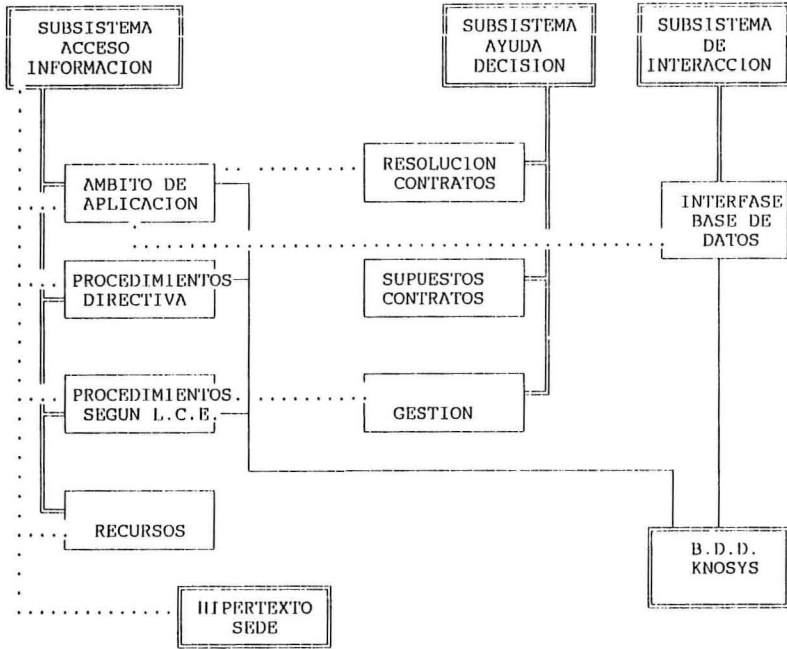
SUBSISTEMA ACCESO INFORMACION

SUBSISTEMA AYUDA DECISION

SUBSISTEMA DE INTERACCION

AMBITO DE APLICACION

RESOLUCION CONTRATOS

INTERFASE BASE DE DATOS

PROCEDIMIENTOS DIRECTIVA

SUPUESTOS CONTRATOS

PROCEDIMIENTOS. SEGUN L.C.E.

GESTION

RECURSOS

B.D.D. KNOSYS

HIPERTEXTO SEDE